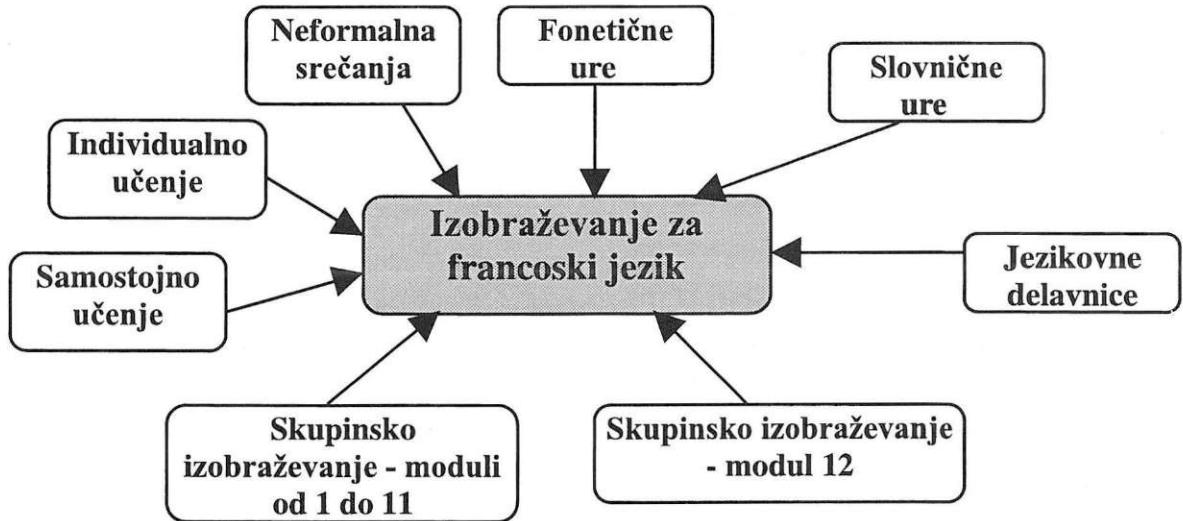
Neformalna srečanja

Fonetične ure

Slovnične ure

Individualno učenje

Izobraževanje za francoski jezik

Jezikovne delavnice

Samostojno učenje

Skupinsko izobraževanje - moduli od 1 do 11

Skupinsko izobraževanje - modul 12